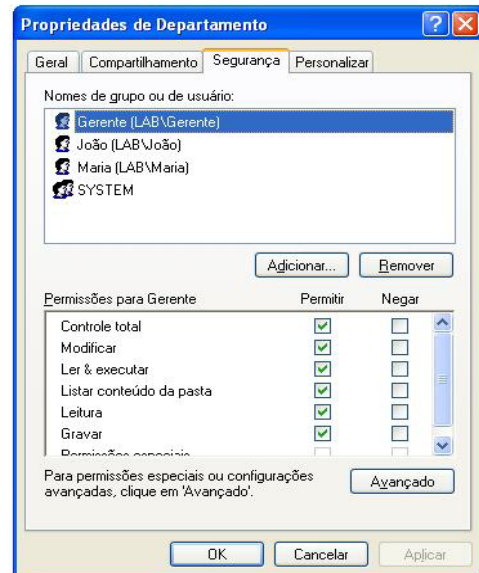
Propriedades de Departamento

Geral | Compartilhamento | Segurança | Personalizar

Nomes de grupo ou de usuário:

Gerente (LAB\Gerente)
João (LAB\João)
Maria (LAB\Maria)
SYSTEM

Adicionar... | Remover

| Permissões para Gerente | Permitir | Negar |
|---|---|---|
| Controle total | ☑ | ☐ |
| Modificar | ☑ | ☐ |
| Ler & executar | ☑ | ☐ |
| Listar conteúdo da pasta | ☑ | ☐ |
| Leitura | ☑ | ☐ |
| Gravar | ☑ | ☐ |
| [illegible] | | |

Para permissões especiais ou configurações avançadas, clique em 'Avançado'.

Avançado

OK | Cancelar | Aplicar